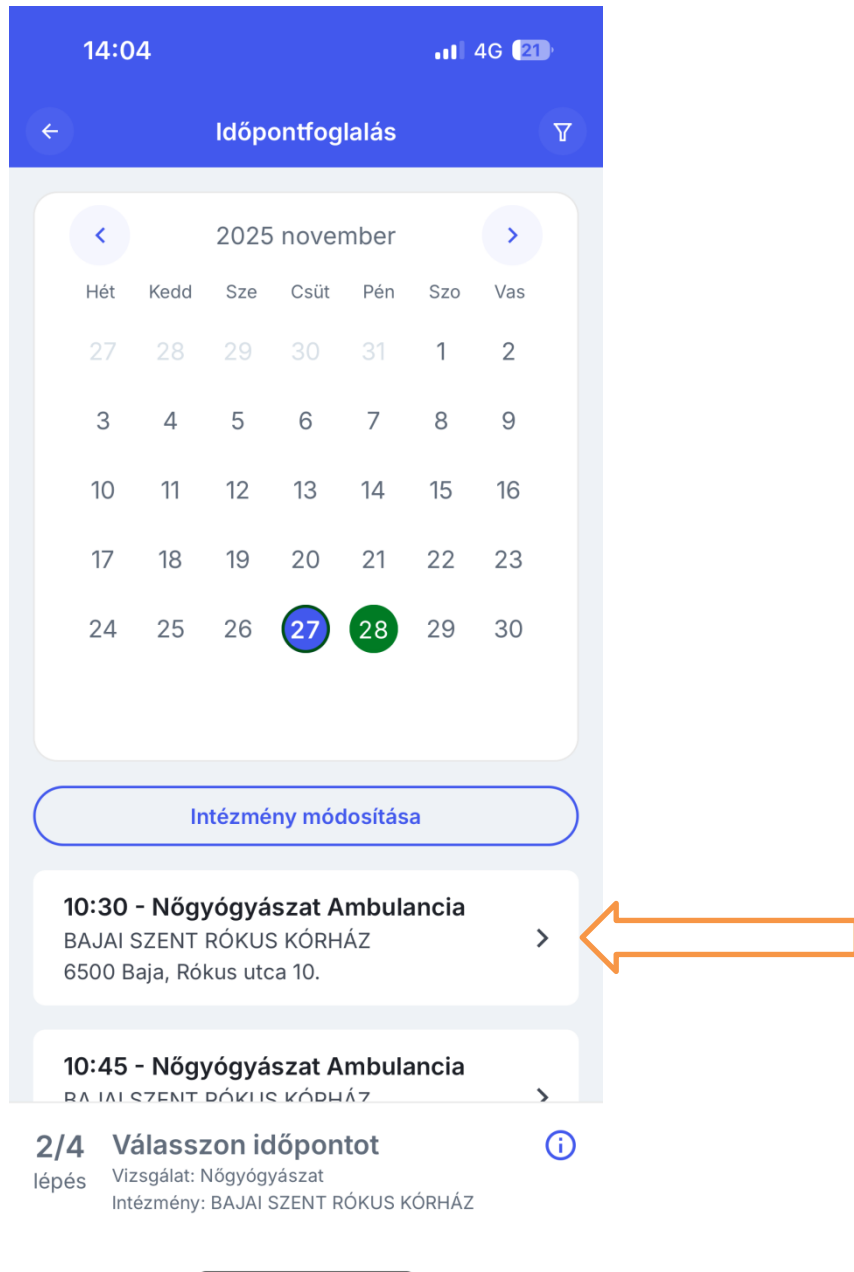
14:04 4G 21

Időpontfoglalás

2025 november

| Hét | Kedd | Sze | Csüt | Pén | Szo | Vas |
|---|---|---|---|---|---|---|
| 27 | 28 | 29 | 30 | 31 | 1 | 2 |
| 3 | 4 | 5 | 6 | 7 | 8 | 9 |
| 10 | 11 | 12 | 13 | 14 | 15 | 16 |
| 17 | 18 | 19 | 20 | 21 | 22 | 23 |
| 24 | 25 | 26 | 27 | 28 | 29 | 30 |

Intézmény módosítása

10:30 - Nőgyógyászat Ambulancia
BAJAI SZENT RÓKUS KÓRHÁZ
6500 Baja, Rókus utca 10.

10:45 - Nőgyógyászat Ambulancia
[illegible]

2/4 lépés
Válasszon időpontot
Vizsgálat: Nőgyógyászat
Intézmény: BAJAI SZENT RÓKUS KÓRHÁZ